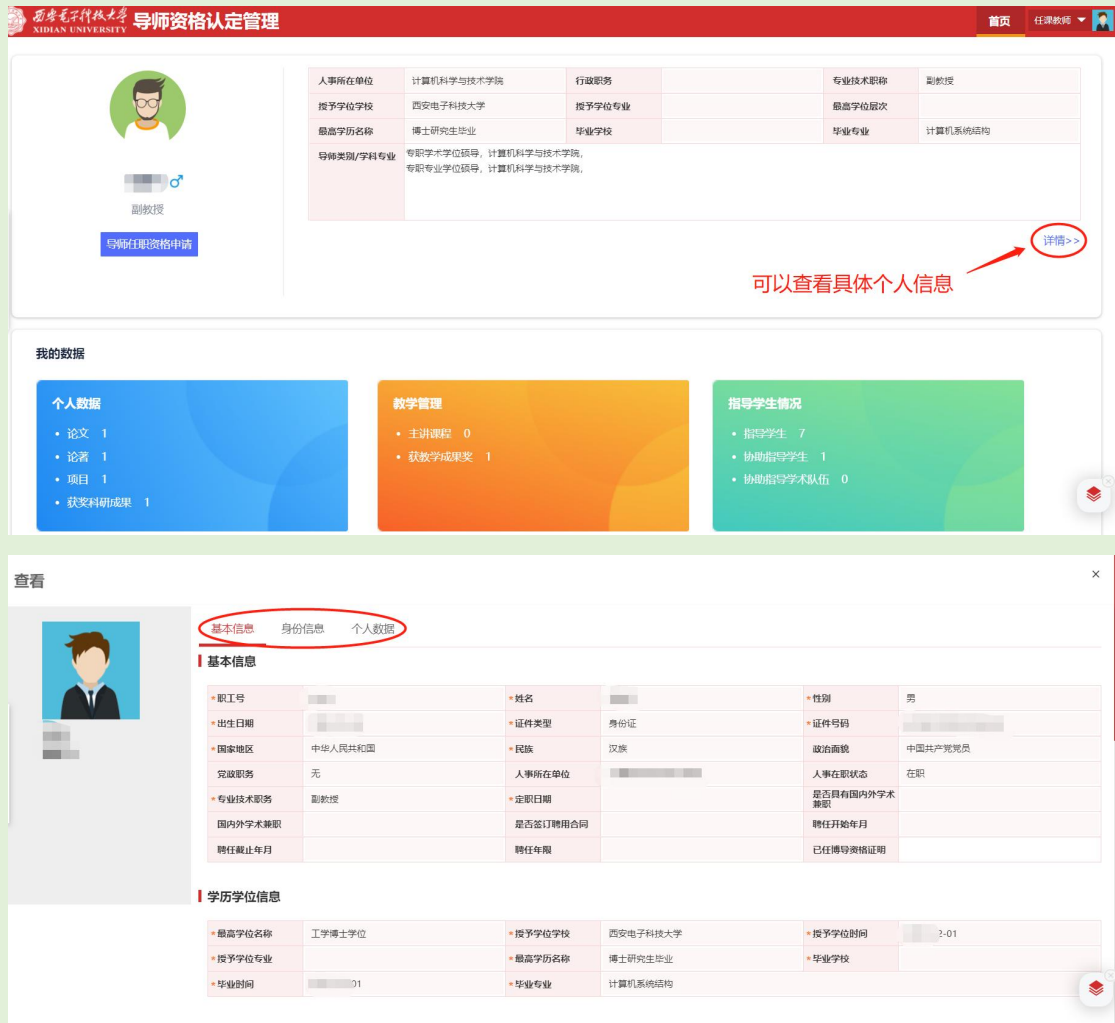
西安电子科技大学 XIDIAN UNIVERSITY 导师资格认定管理

首页 任课教师

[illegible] ♂
副教授
导师任职资格申请

| 人事所在单位 | 计算机科学与技术学院 | 行政职务 | | 专业技术职称 | 副教授 |
|---|---|---|---|---|---|
| 授予学位学校 | 西安电子科技大学 | 授予学位专业 | | 最高学位层次 | |
| 最高学历名称 | 博士研究生毕业 | 毕业学校 | | 毕业专业 | 计算机系统结构 |
| 导师类别/学科专业 | 专职学术学位硕导，计算机科学与技术学院，专职专业学位硕导，计算机科学与技术学院， | | | | |

详情>>

可以查看具体个人信息

我的数据

个人数据
• 论文 1
• 论著 1
• 项目 1
• 获奖科研成果 1

教学管理
• 主讲课程 0
• 获教学成果奖 1

指导学生情况
• 指导学生 7
• 协助指导学生 1
• 协助指导学术队伍 0

查看

×

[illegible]
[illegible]

基本信息 身份信息 个人数据

基本信息

| *职工号 | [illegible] | *姓名 | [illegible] | *性别 | 男 |
|---|---|---|---|---|---|
| *出生日期 | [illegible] | *证件类型 | 身份证 | *证件号码 | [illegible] |
| *国家地区 | 中华人民共和国 | *民族 | 汉族 | 政治面貌 | 中国共产党党员 |
| 党政职务 | 无 | 人事所在单位 | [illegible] | 人事在职状态 | 在职 |
| *专业技术职务 | 副教授 | *定职日期 | | 是否具有国内外学术兼职 | |
| 国内外学术兼职 | | 是否签订聘用合同 | | 聘任开始年月 | |
| 聘任截止年月 | | 聘任年限 | | 已任博导资格证明 | |

学历学位信息

| *最高学位名称 | 工学博士学位 | *授予学位学校 | 西安电子科技大学 | *授予学位时间 | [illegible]2-01 |
|---|---|---|---|---|---|
| *授予学位专业 | | *最高学历名称 | 博士研究生毕业 | *毕业学校 | |
| *毕业时间 | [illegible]01 | *毕业专业 | 计算机系统结构 | | |